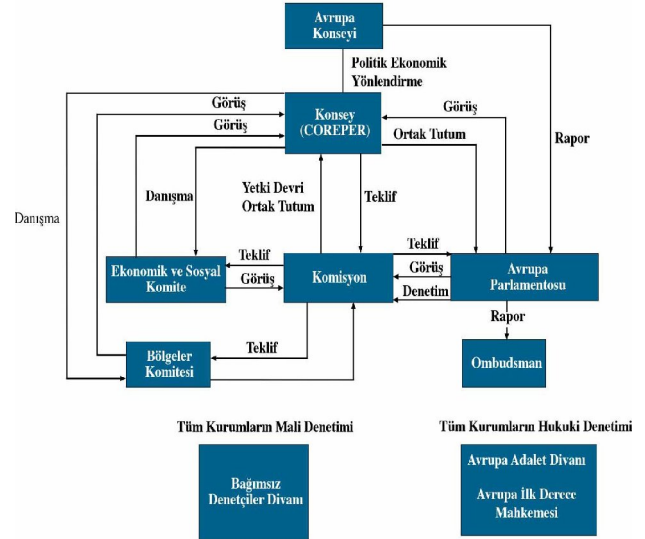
Avrupa Konseyi

Politik Ekonomik Yönlendirme

Görüş

Görüş

Konsey (COREPER)

Görüş

Ortak Tutum

Rapor

Danışma

Yetki Devri Ortak Tutum

Teklif

Danışma

Teklif

Teklif

Ekonomik ve Sosyal Komite

Görüş

Komisyon

Görüş

Denetim

Avrupa Parlamentosu

Rapor

Bölgeler Komitesi

Teklif

Ombudsman

Tüm Kurumların Mali Denetimi

Bağımsız Denetçiler Divanı

Tüm Kurumların Hukuki Denetimi

Avrupa Adalet Divanı

Avrupa İlk Derece Mahkemesi